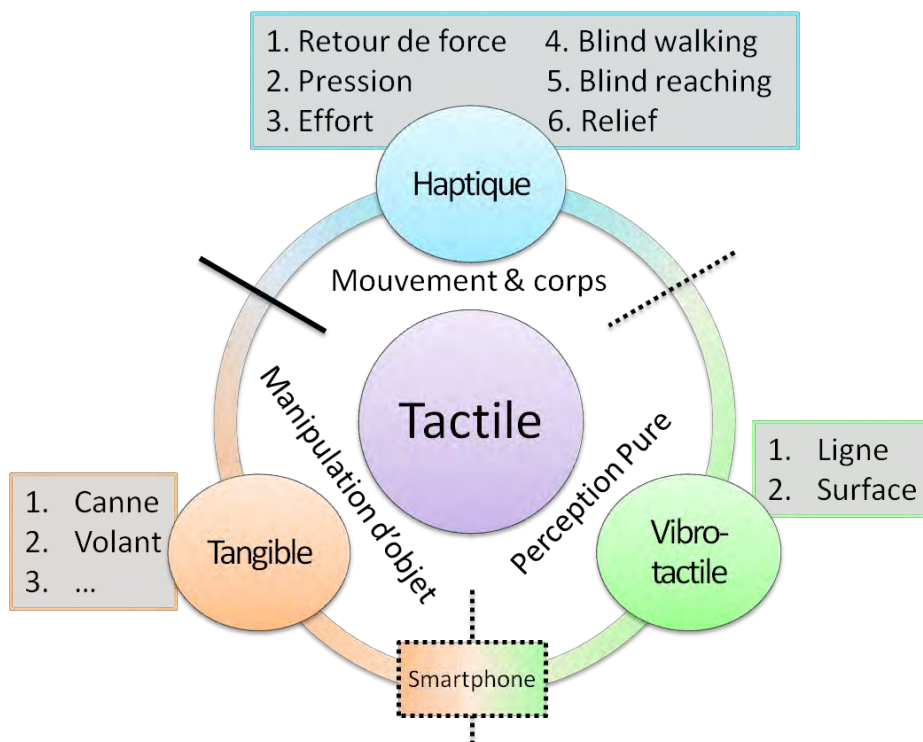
1. Retour de force
2. Pression
3. Effort
4. Blind walking
5. Blind reaching
6. Relief

Haptique

Mouvement & corps

Manipulation d'objet

Tactile

Perception Pure

1. Ligne
2. Surface

1. Canne
2. Volant
3. ...

Tangible

Vibro-tactile

Smartphone